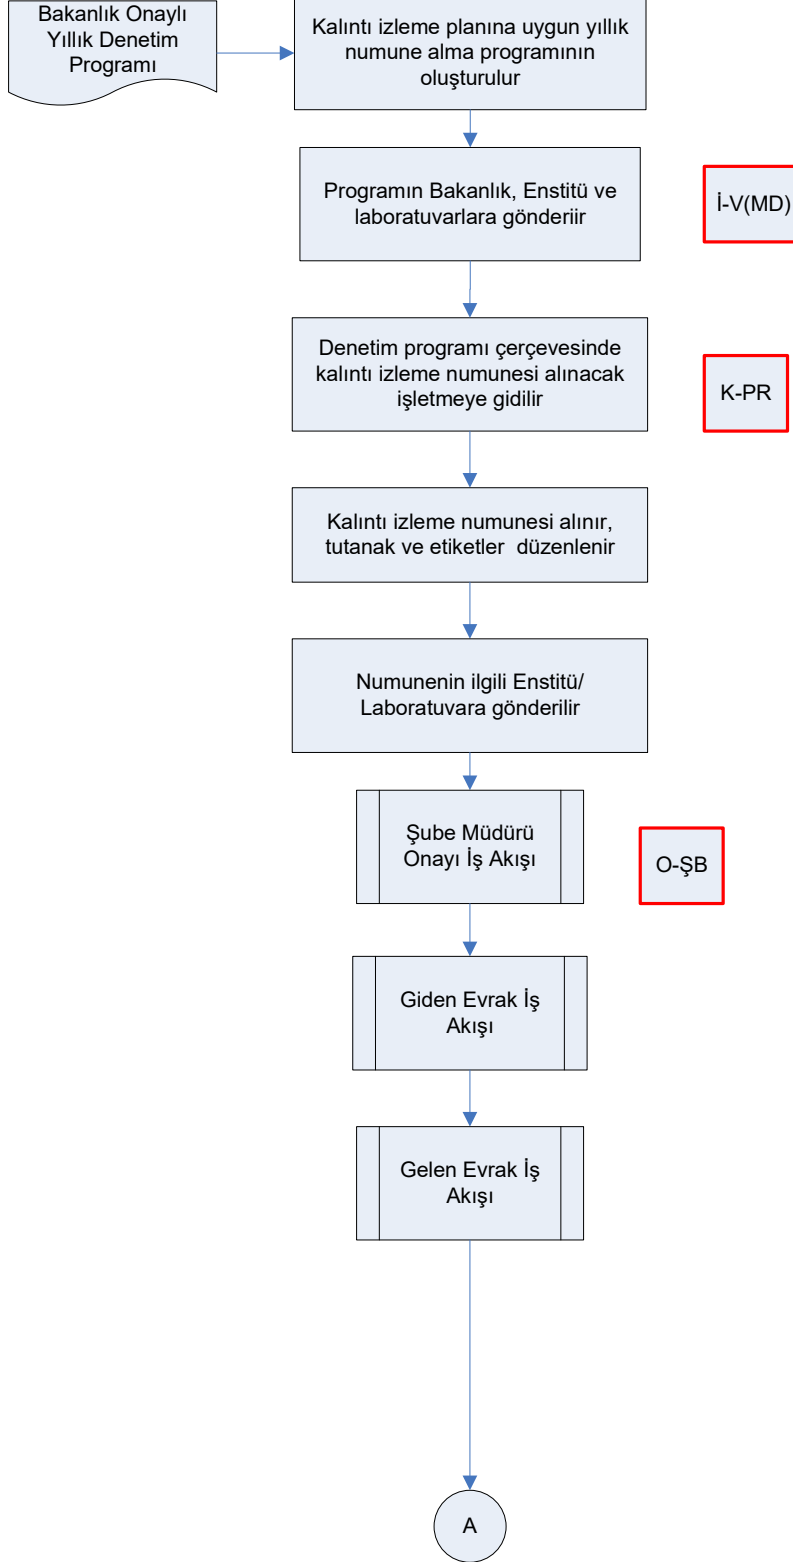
Bakanlık Onaylı Yıllık Denetim Programı

Kalıntı izleme planına uygun yıllık numune alma programının oluşturulur

Programın Bakanlık, Enstitü ve laboratuvarlara gönderiir

İ-V(MD)

Denetim programı çerçevesinde kalıntı izleme numunesi alınacak işletmeye gidilir

K-PR

Kalıntı izleme numunesi alınır, tutanak ve etiketler düzenlenir

Numunenin ilgili Enstitü/ Laboratuvara gönderilir

Şube Müdürü Onayı İş Akışı

O-ŞB

Giden Evrak İş Akışı

Gelen Evrak İş Akışı

A